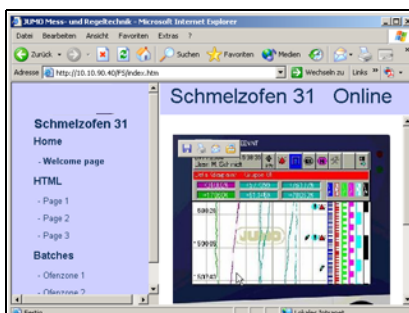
JUMO Mess- und Regeltechnik - Microsoft Internet Explorer

Datei Bearbeiten Ansicht Favoriten Extras ?

Zurück Suchen Favoriten Medien

Adresse http://10.10.90.40/FS/index.htm Wechseln zu Links

Schmelzofen 31

Home

- Welcome page

HTML

- Page 1

- Page 2

- Page 3

Batches

- Ofenzone 1

- Ofenzone 2

Schmelzofen 31 Online

JUMO

Fertig

Lokales Intranet